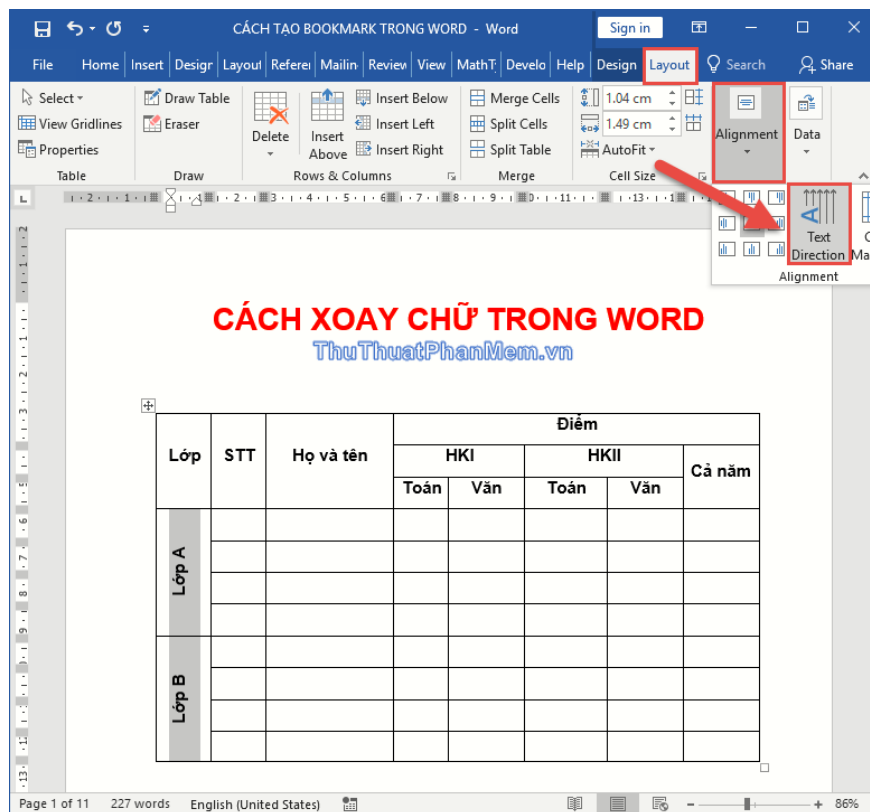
CÁCH TẠO BOOKMARK TRONG WORD - Word

Sign in

File Home Insert Design Layout Referen Mailin Review View MathT Develo Help Design Layout Search Share

Select View Gridlines Properties
Table

Draw Table Eraser
Draw

Delete

Insert Above Insert Below Insert Left Insert Right
Rows & Columns

Merge Cells Split Cells Split Table
Merge

1.04 cm 1.49 cm AutoFit
Cell Size

Alignment

Data

Text Direction

C Ma

Alignment

CÁCH XOAY CHỮ TRONG WORD

ThuThuatPhanMem.vn

| Lớp | STT | Họ và tên | Điểm | | | | |
|---|---|---|---|---|---|---|---|
| | | | HKI | | HKII | | Cả năm |
| | | | Toán | Văn | Toán | Văn | |
| Lớp A | | | | | | | |
| | | | | | | | |
| | | | | | | | |
| | | | | | | | |
| Lớp B | | | | | | | |
| | | | | | | | |
| | | | | | | | |
| | | | | | | | |

Page 1 of 11 227 words English (United States) 86%